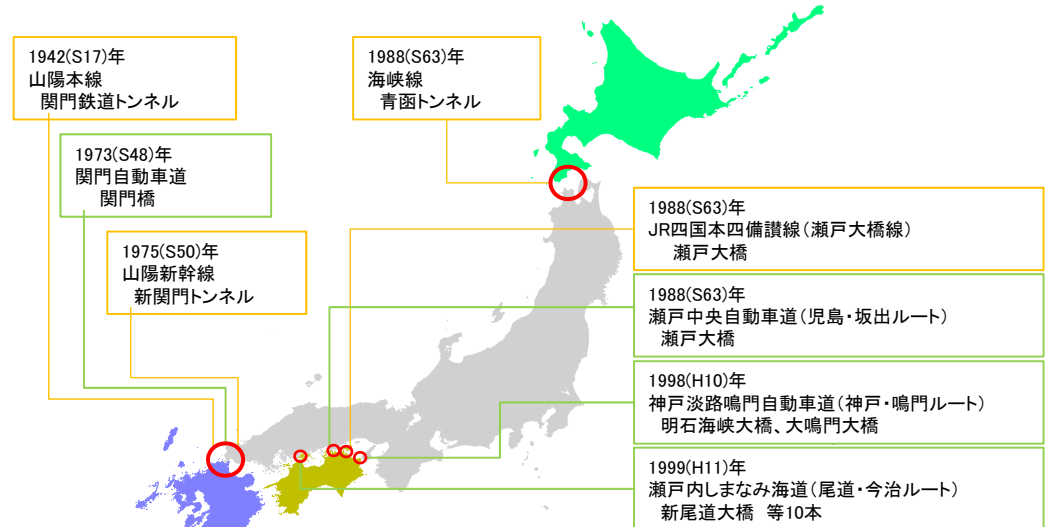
1942(S17)年
山陽本線
関門鉄道トンネル

1973(S48)年
関門自動車道
関門橋

1975(S50)年
山陽新幹線
新関門トンネル

1988(S63)年
海峡線
青函トンネル

1988(S63)年
JR四国本四備讃線(瀬戸大橋線)
瀬戸大橋

1988(S63)年
瀬戸中央自動車道(児島・坂出ルート)
瀬戸大橋

1998(H10)年
神戸淡路鳴門自動車道(神戸・鳴門ルート)
明石海峡大橋、大鳴門大橋

1999(H11)年
瀬戸内しまなみ海道(尾道・今治ルート)
新尾道大橋 等10本